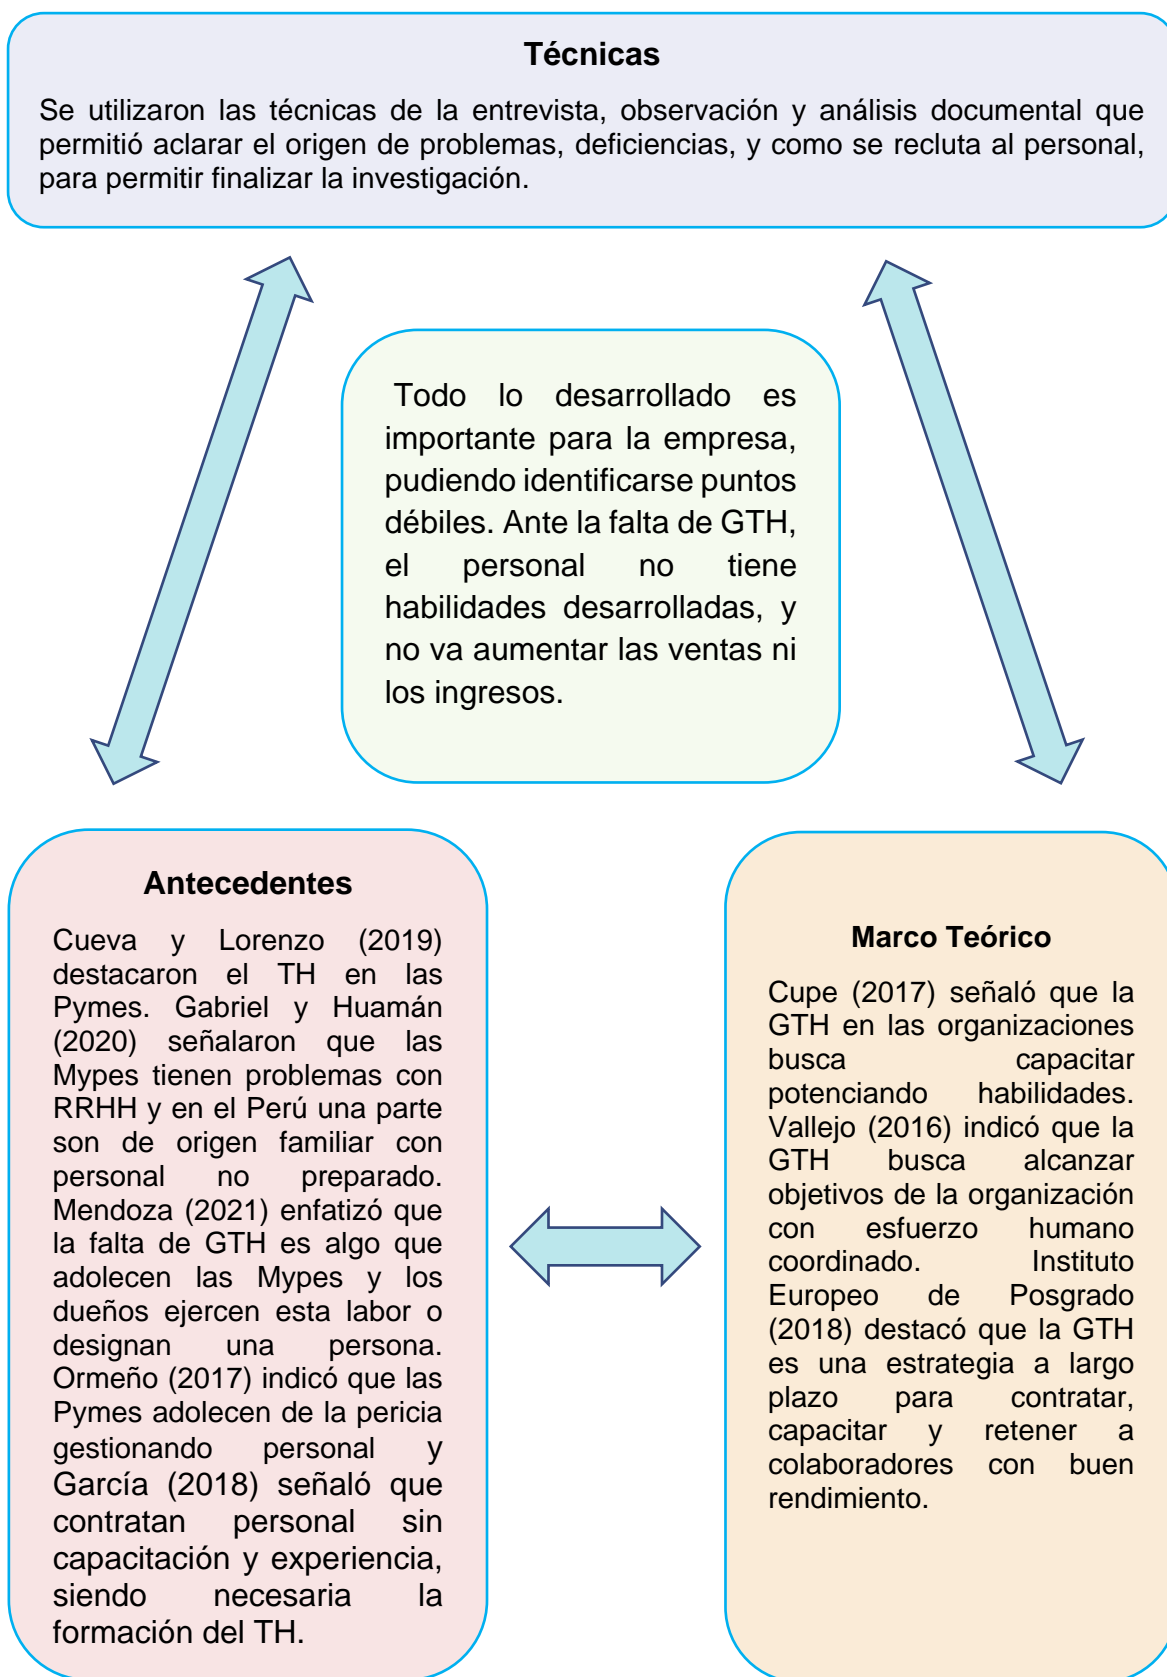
**Técnicas**

Se utilizaron las técnicas de la entrevista, observación y análisis documental que permitió aclarar el origen de problemas, deficiencias, y como se recluta al personal, para permitir finalizar la investigación.

Todo lo desarrollado es importante para la empresa, pudiendo identificarse puntos débiles. Ante la falta de GTH, el personal no tiene habilidades desarrolladas, y no va aumentar las ventas ni los ingresos.

**Antecedentes**

Cueva y Lorenzo (2019) destacaron el TH en las Pymes. Gabriel y Huamán (2020) señalaron que las Mypes tienen problemas con RRHH y en el Perú una parte son de origen familiar con personal no preparado. Mendoza (2021) enfatizó que la falta de GTH es algo que adolecen las Mypes y los dueños ejercen esta labor o designan una persona. Ormeño (2017) indicó que las Pymes adolecen de la pericia gestionando personal y García (2018) señaló que contratan personal sin capacitación y experiencia, siendo necesaria la formación del TH.

**Marco Teórico**

Cupe (2017) señaló que la GTH en las organizaciones busca capacitar potenciando habilidades. Vallejo (2016) indicó que la GTH busca alcanzar objetivos de la organización con esfuerzo humano coordinado. Instituto Europeo de Posgrado (2018) destacó que la GTH es una estrategia a largo plazo para contratar, capacitar y retener a colaboradores con buen rendimiento.